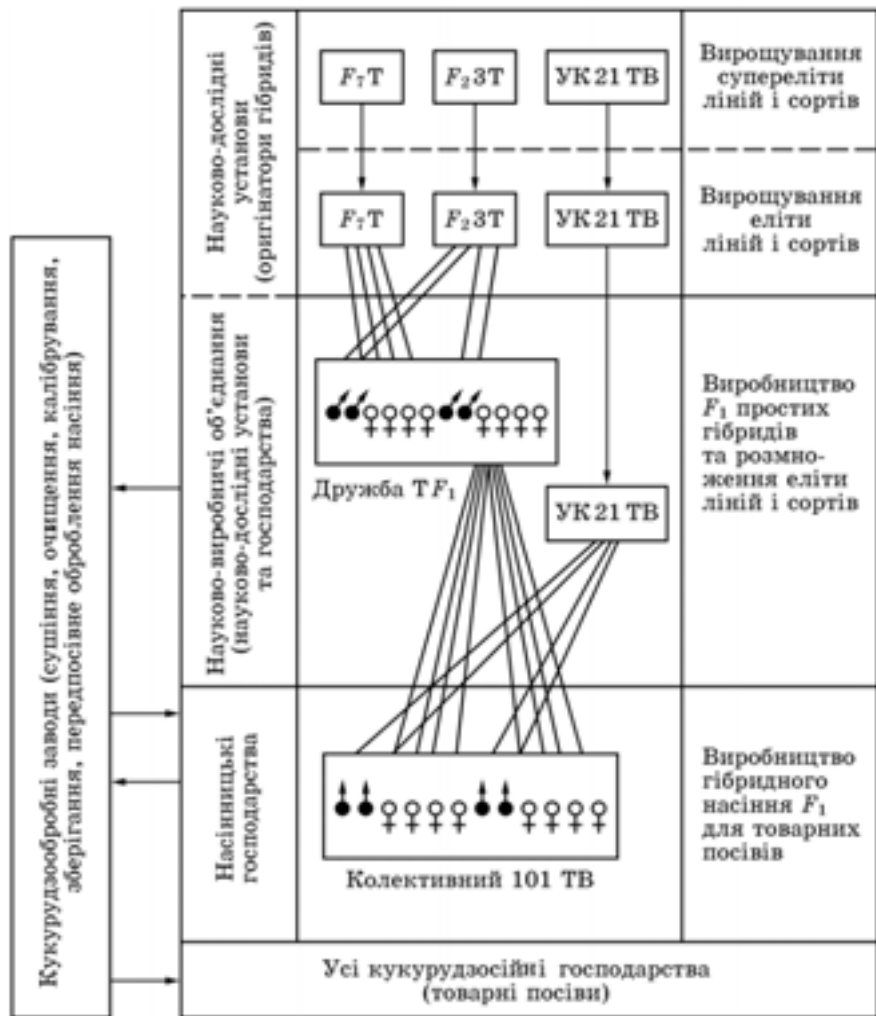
Кукурудзообробні заводи (сушіння, очищення, калібрування, зберігання, передпосівне оброблення насіння)

Науково-дослідні установи (оригінатори гібридів)

$F_7$ Т

$F_2$ 3Т

УК 21 ТВ

Вирощування супереліти ліній і сортів

$F_7$ Т

$F_2$ 3Т

УК 21 ТВ

Вирощування еліти ліній і сортів

Науково-виробничі об'єднання (науково-дослідні установи та господарства)

Дружба Т$F_1$

УК 21 ТВ

Виробництво $F_1$ простих гібридів та розмноження еліти ліній і сортів

Насінницькі господарства

Колективний 101 ТВ

Виробництво гібридного насіння $F_1$ для товарних посівів

Усі кукурудзосійні господарства (товарні посіви)